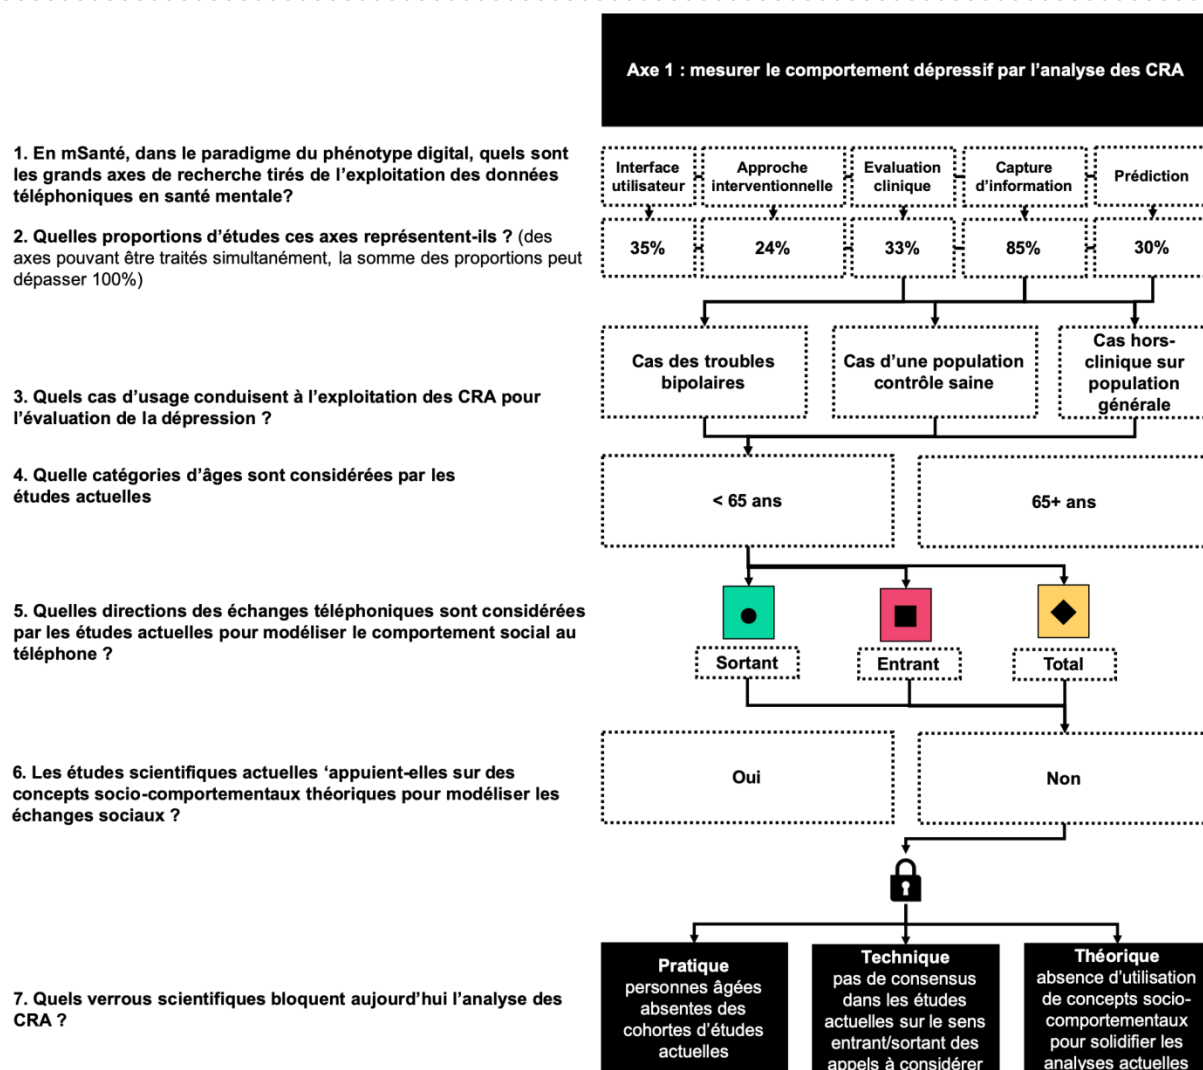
Axe 1 : mesurer le comportement dépressif par l'analyse des CRA

1. En mSanté, dans le paradigme du phénotype digital, quels sont les grands axes de recherche tirés de l'exploitation des données téléphoniques en santé mentale?

Interface utilisateur

Approche interventionnelle

Evaluation clinique

Capture d'information

Prédiction

2. Quelles proportions d'études ces axes représentent-ils ? (des axes pouvant être traités simultanément, la somme des proportions peut dépasser 100%)

35%

24%

33%

85%

30%

3. Quels cas d'usage conduisent à l'exploitation des CRA pour l'évaluation de la dépression ?

Cas des troubles bipolaires

Cas d'une population contrôle saine

Cas hors-clinique sur population générale

4. Quelle catégories d'âges sont considérées par les études actuelles

< 65 ans

65+ ans

5. Quelles directions des échanges téléphoniques sont considérées par les études actuelles pour modéliser le comportement social au téléphone ?

Sortant

Entrant

Total

6. Les études scientifiques actuelles 'appuient-elles sur des concepts socio-comportementaux théoriques pour modéliser les échanges sociaux ?

Oui

Non

7. Quels verrous scientifiques bloquent aujourd'hui l'analyse des CRA ?

Pratique
personnes âgées absentes des cohortes d'études actuelles

Technique
pas de consensus dans les études actuelles sur le sens entrant/sortant des appels à considérer

Théorique
absence d'utilisation de concepts socio-comportementaux pour solidifier les analyses actuelles